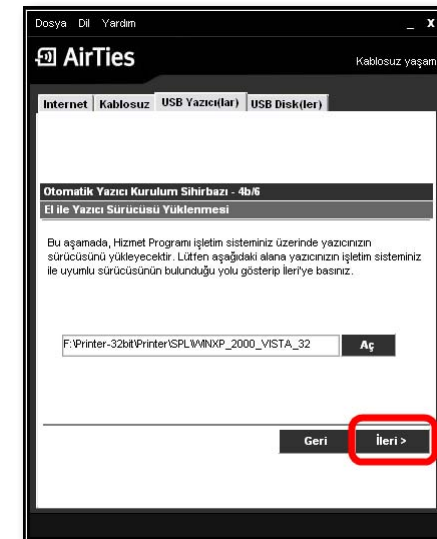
Dosya Dil Yardım

_ X

AirTies

Kablosuz yaşam

Internet | Kablosuz | USB Yazıcı(lar) | USB Disk(ler)

Otomatik Yazıcı Kurulum Sihirbazı - 4b/6

El ile Yazıcı Sürücüsü Yüklenmesi

Bu aşamada, Hizmet Programı işletim sisteminiz üzerinde yazıcınızın sürücüsünü yükleyecektir. Lütfen aşağıdaki alana yazıcınızın işletim sisteminiz ile uyumlu sürücüsünün bulunduğu yolu gösterip İleri'ye basınız.

F:\Printer-32bit\Printer\SPL\WINXP_2000_VISTA_32

Aç

Geri

İleri >